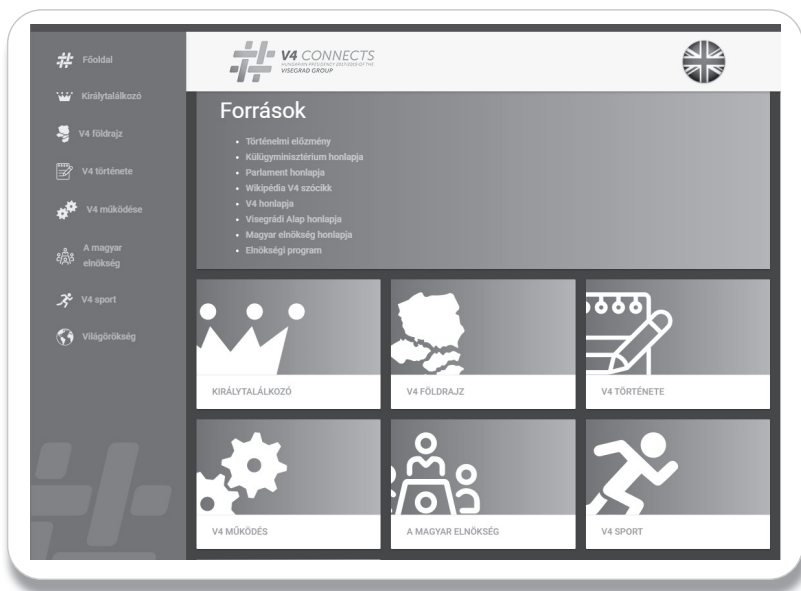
Főoldal
Királytalálkozó
V4 földrajz
V4 története
V4 működése
A magyar elnökség
V4 sport
Világörökség

V4 CONNECTS
HUNGARIAN PRESIDENCY 2017/2018 OF THE VISEGRAD GROUP

Források

- Történelmi előzmény
- Külügyminisztérium honlapja
- Parlament honlapja
- Wikipédia V4 szócikk
- V4 honlapja
- Visegrádi Alap honlapja
- Magyar elnökség honlapja
- Elnökségi program

KIRÁLYTALÁLKOZÓ
V4 FÖLDRAJZ
V4 TÖRTÉNETE
V4 MŰKÖDÉS
A MAGYAR ELNÖKSÉG
V4 SPORT